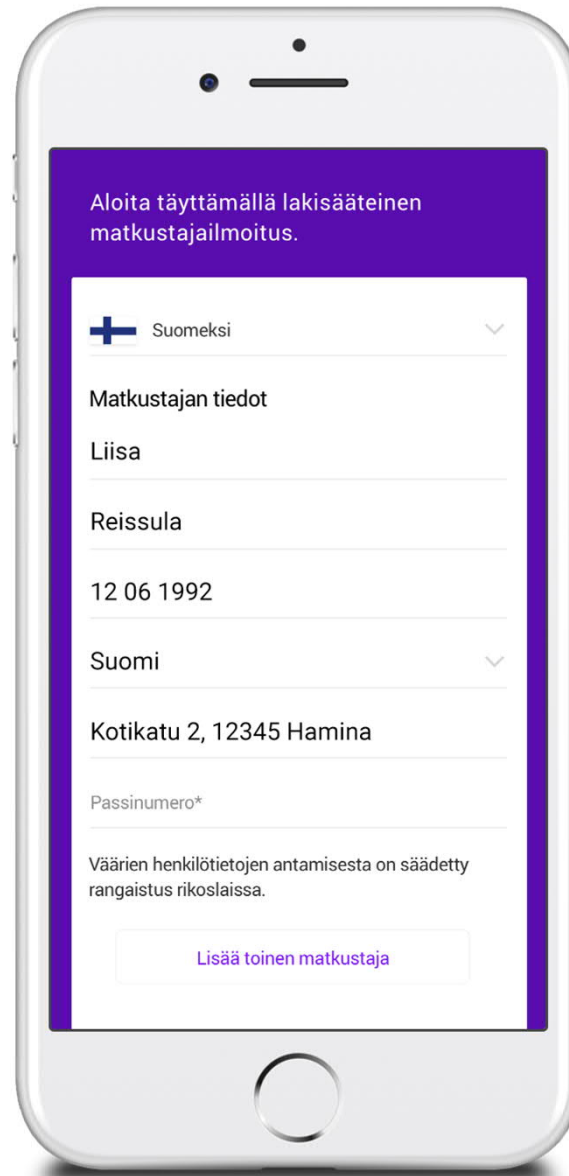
Aloita täyttämällä lakisääteinen matkustajailmoitus.

Suomeksi

Matkustajan tiedot

Liisa

Reissula

12 06 1992

Suomi

Kotikatu 2, 12345 Hamina

Passinumero*

Väärien henkilötietojen antamisesta on säädetty rangaistus rikoslaissa.

Lisää toinen matkustaja